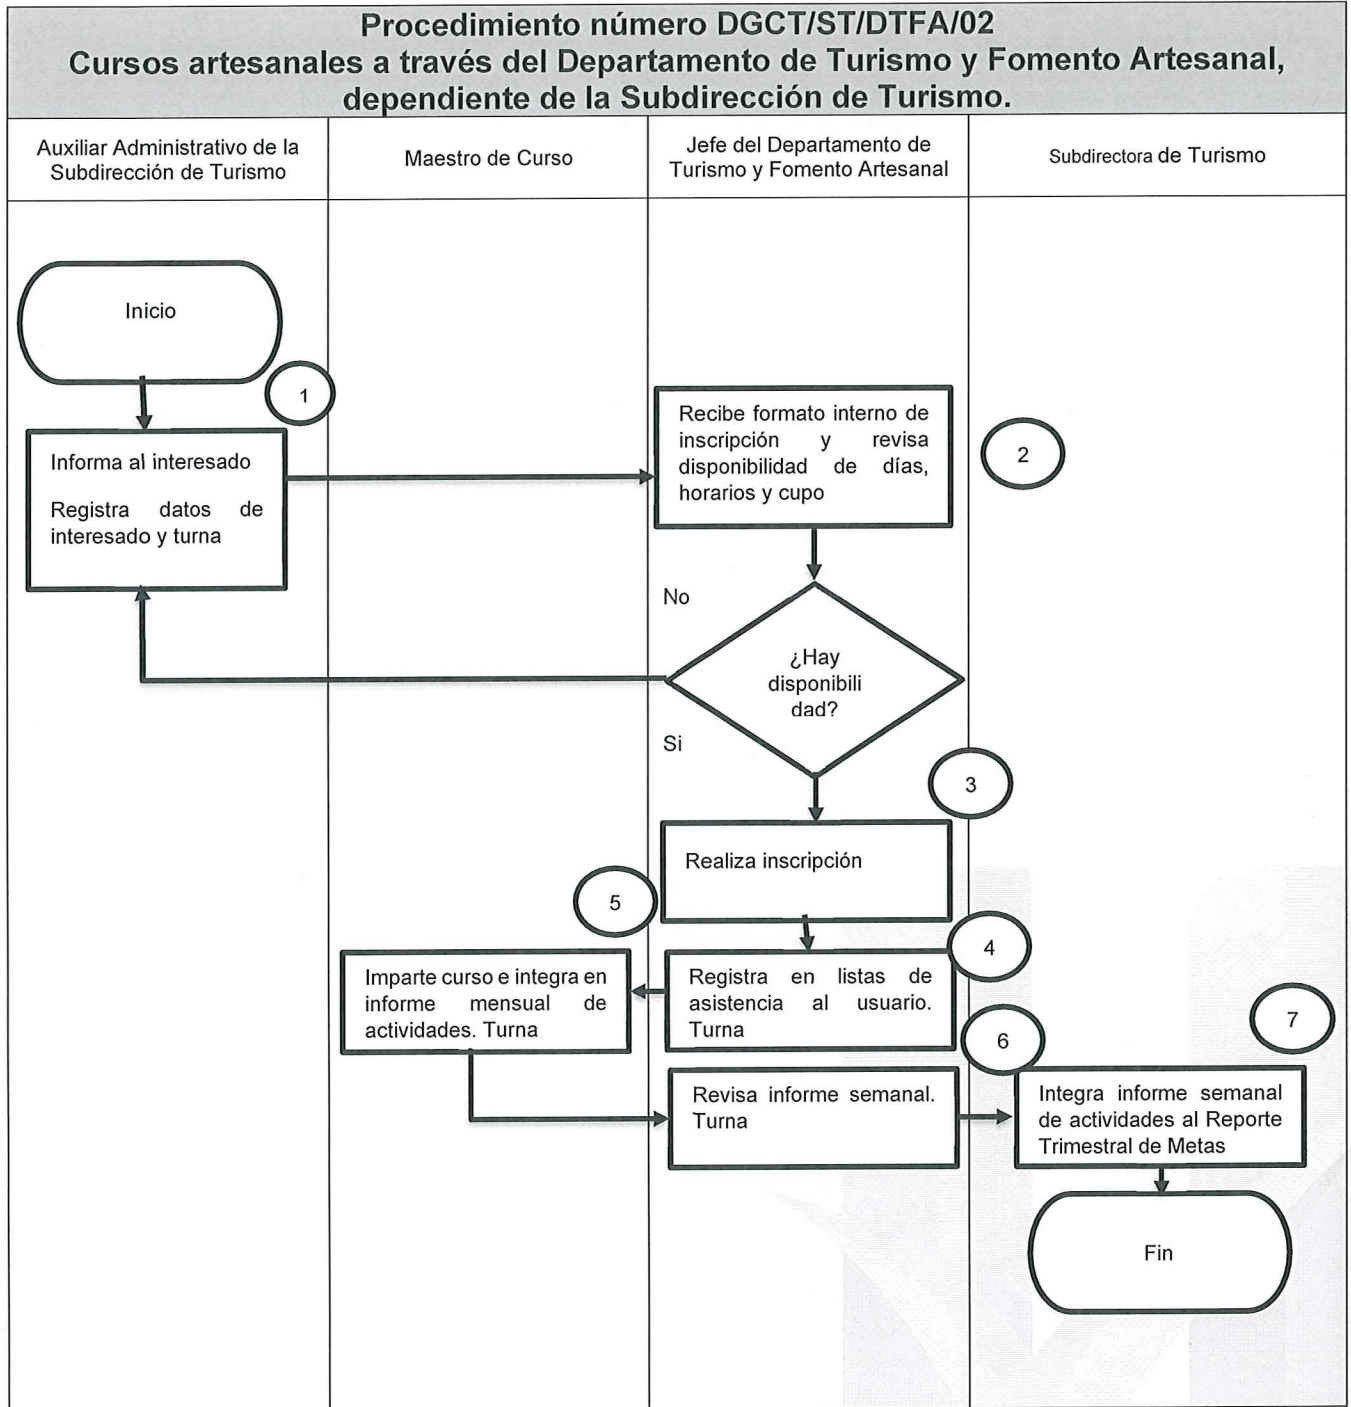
Procedimiento número DGCT/ST/DTFA/02
Cursos artesanales a través del Departamento de Turismo y Fomento Artesanal, dependiente de la Subdirección de Turismo.

Auxiliar Administrativo de la Subdirección de Turismo

Maestro de Curso

Jefe del Departamento de Turismo y Fomento Artesanal

Subdirectora de Turismo

Inicio

1

Informa al interesado

Registra datos de interesado y turna

Recibe formato interno de inscripción y revisa disponibilidad de días, horarios y cupo

2

No

¿Hay disponibilidad?

Si

3

Realiza inscripción

5

4

Imparte curso e integra en informe mensual de actividades. Turna

Registra en listas de asistencia al usuario. Turna

6

7

Revisa informe semanal. Turna

Integra informe semanal de actividades al Reporte Trimestral de Metas

Fin